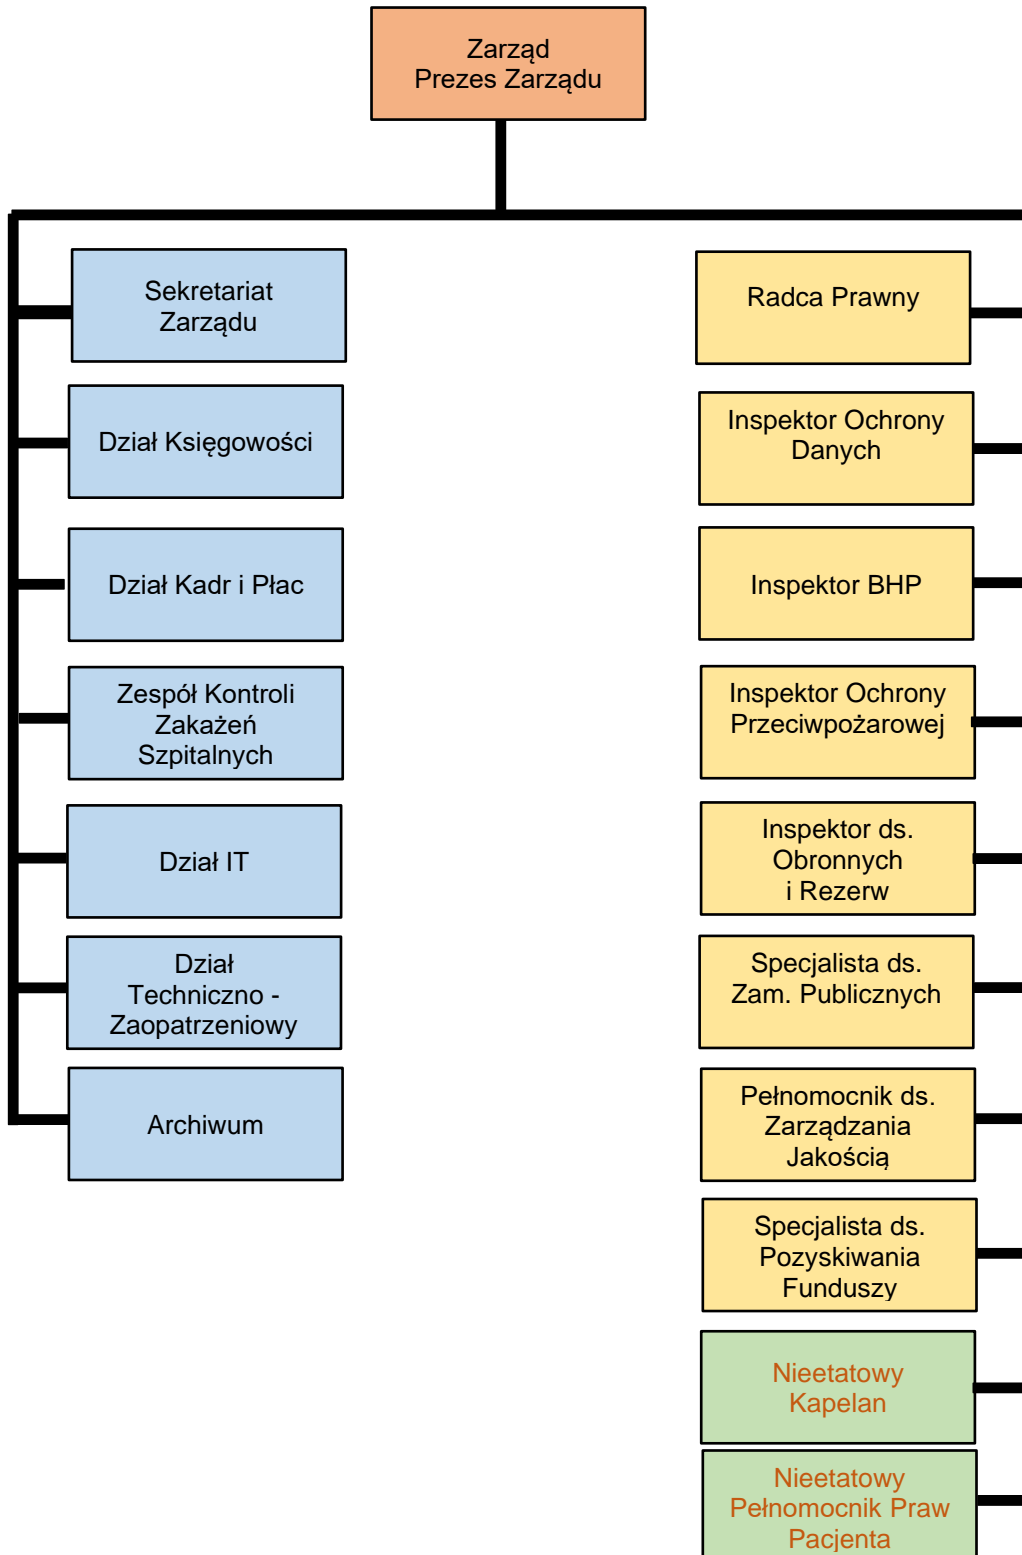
Zarząd
Prezes Zarządu

Sekretariat Zarządu

Dział Księgowości

Dział Kadr i Płac

Zespół Kontroli Zakażeń Szpitalnych

Dział IT

Dział Techniczno - Zaopatrzeniowy

Archiwum

Radca Prawny

Inspektor Ochrony Danych

Inspektor BHP

Inspektor Ochrony Przeciwpożarowej

Inspektor ds. Obronnych i Rezerw

Specjalista ds. Zam. Publicznych

Pełnomocnik ds. Zarządzania Jakością

Specjalista ds. Pozyskiwania Funduszy

Nieetatowy Kapelan

Nieetatowy Pełnomocnik Praw Pacjenta